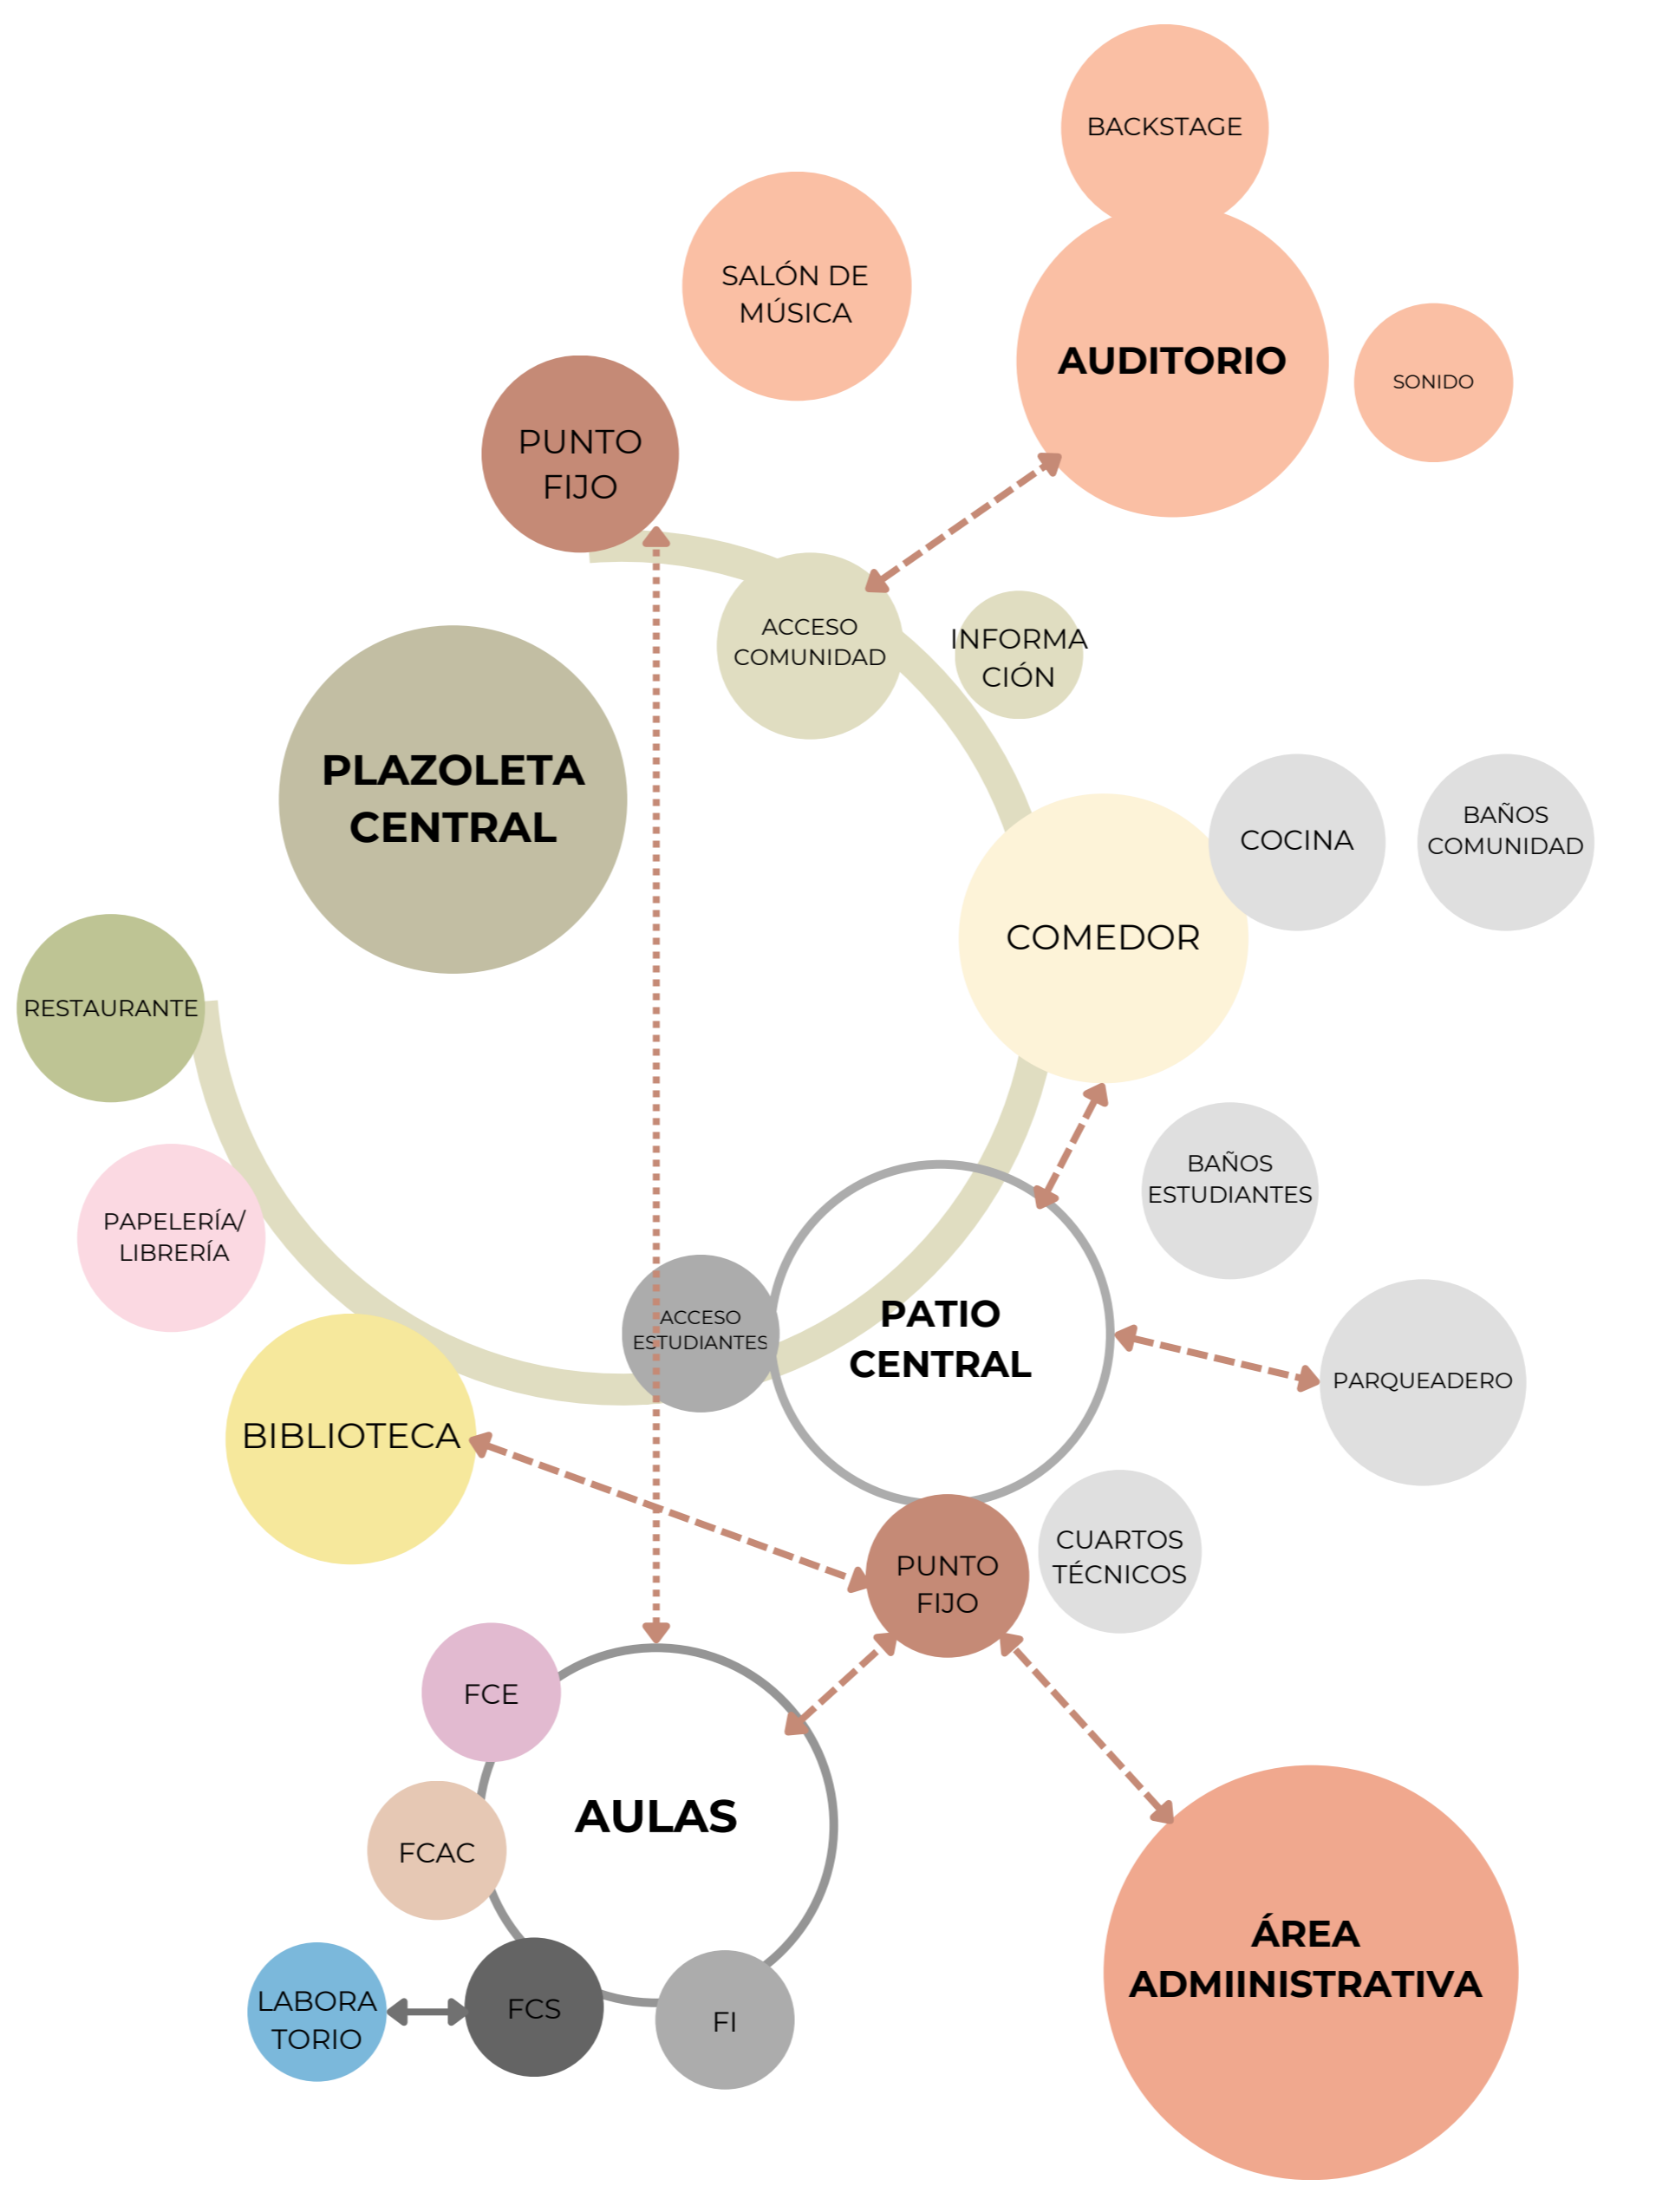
BACKSTAGE

SALÓN DE MÚSICA

AUDITORIO

SONIDO

PUNTO FIJO

ACCESO COMUNIDAD

INFORMA CIÓN

PLAZOLETA CENTRAL

COCINA

BAÑOS COMUNIDAD

COMEDOR

RESTAURANTE

BAÑOS ESTUDIANTES

PAPELERÍA/ LIBRERÍA

ACCESO ESTUDIANTES

PATIO CENTRAL

PARQUEADERO

BIBLIOTECA

PUNTO FIJO

CUARTOS TÉCNICOS

FCE

AULAS

FCAC

ÁREA ADMIINISTRATIVA

LABORA TORIO

FCS

FI